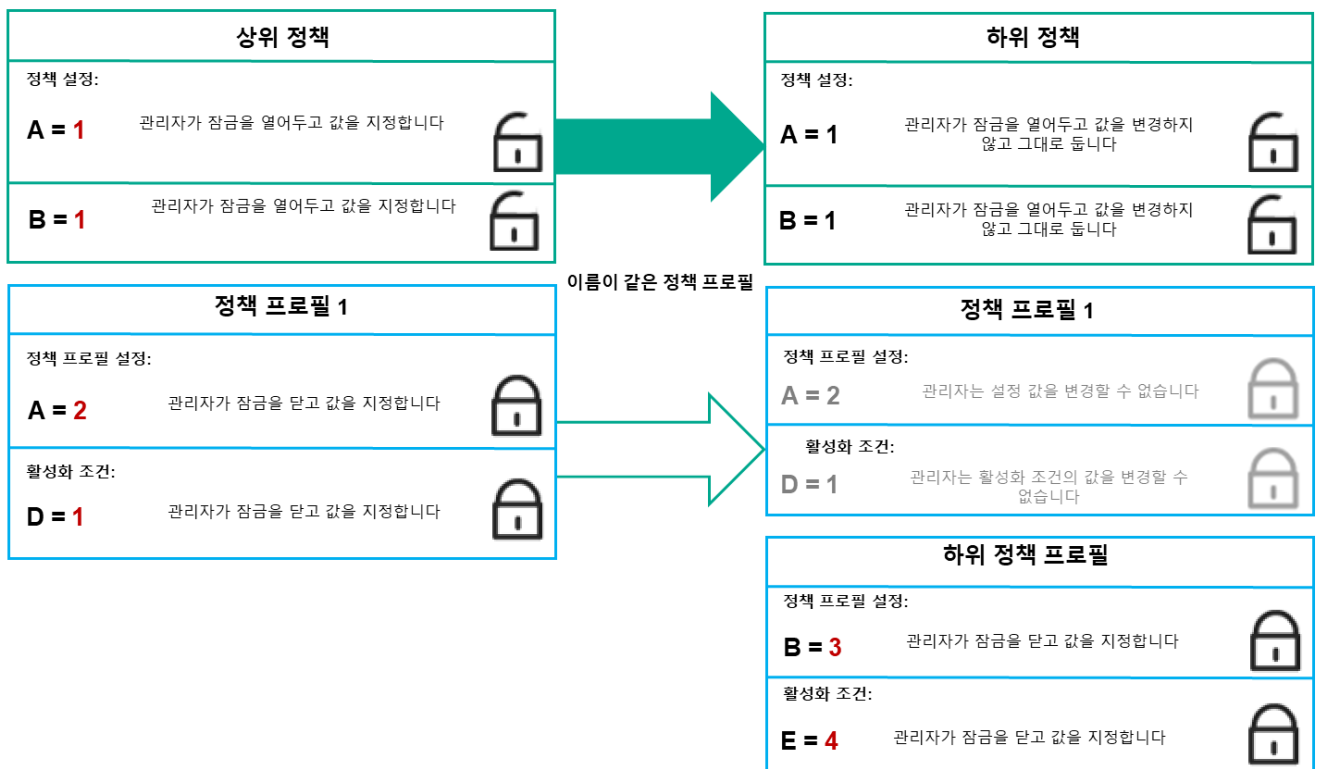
상위 정책

정책 설정:

A = 1 관리자가 잠금을 열어두고 값을 지정합니다

B = 1 관리자가 잠금을 열어두고 값을 지정합니다

하위 정책

정책 설정:

A = 1 관리자가 잠금을 열어두고 값을 변경하지 않고 그대로 둡니다

B = 1 관리자가 잠금을 열어두고 값을 변경하지 않고 그대로 둡니다

이름이 같은 정책 프로필

정책 프로필 1

정책 프로필 설정:

A = 2 관리자가 잠금을 닫고 값을 지정합니다

활성화 조건:

D = 1 관리자가 잠금을 닫고 값을 지정합니다

정책 프로필 1

정책 프로필 설정:

A = 2 관리자는 설정 값을 변경할 수 없습니다

활성화 조건:

D = 1 관리자는 활성화 조건의 값을 변경할 수 없습니다

하위 정책 프로필

정책 프로필 설정:

B = 3 관리자가 잠금을 닫고 값을 지정합니다

활성화 조건:

E = 4 관리자가 잠금을 닫고 값을 지정합니다